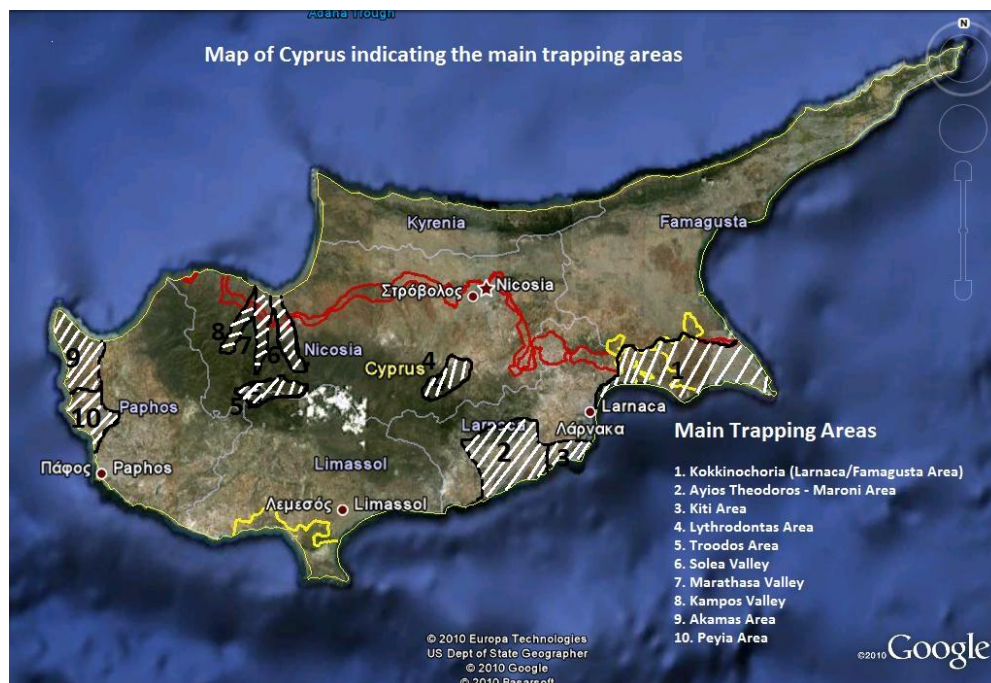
Adana Trough

Map of Cyprus indicating the main trapping areas

N

Kyrenia
Famagusta
Στρόβολος
Nicosia
Nicosia
Cyprus
Paphos
Larnaca
Λάρνακα
Larnaca
Πάφος
Paphos
Limassol
Λεμεσός
Limassol

1
2
3
4
5
6
7
8
9
10

Main Trapping Areas

1. Kokkinochoria (Larnaca/Famagusta Area)
2. Ayios Theodoros - Maroni Area
3. Kiti Area
4. Lythrodontas Area
5. Troodos Area
6. Solea Valley
7. Marathasa Valley
8. Kampos Valley
9. Akamas Area
10. Peyia Area

© 2010 Europa Technologies
US Dept of State Geographer
© 2010 Google
© 2010 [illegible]

©2010 Google